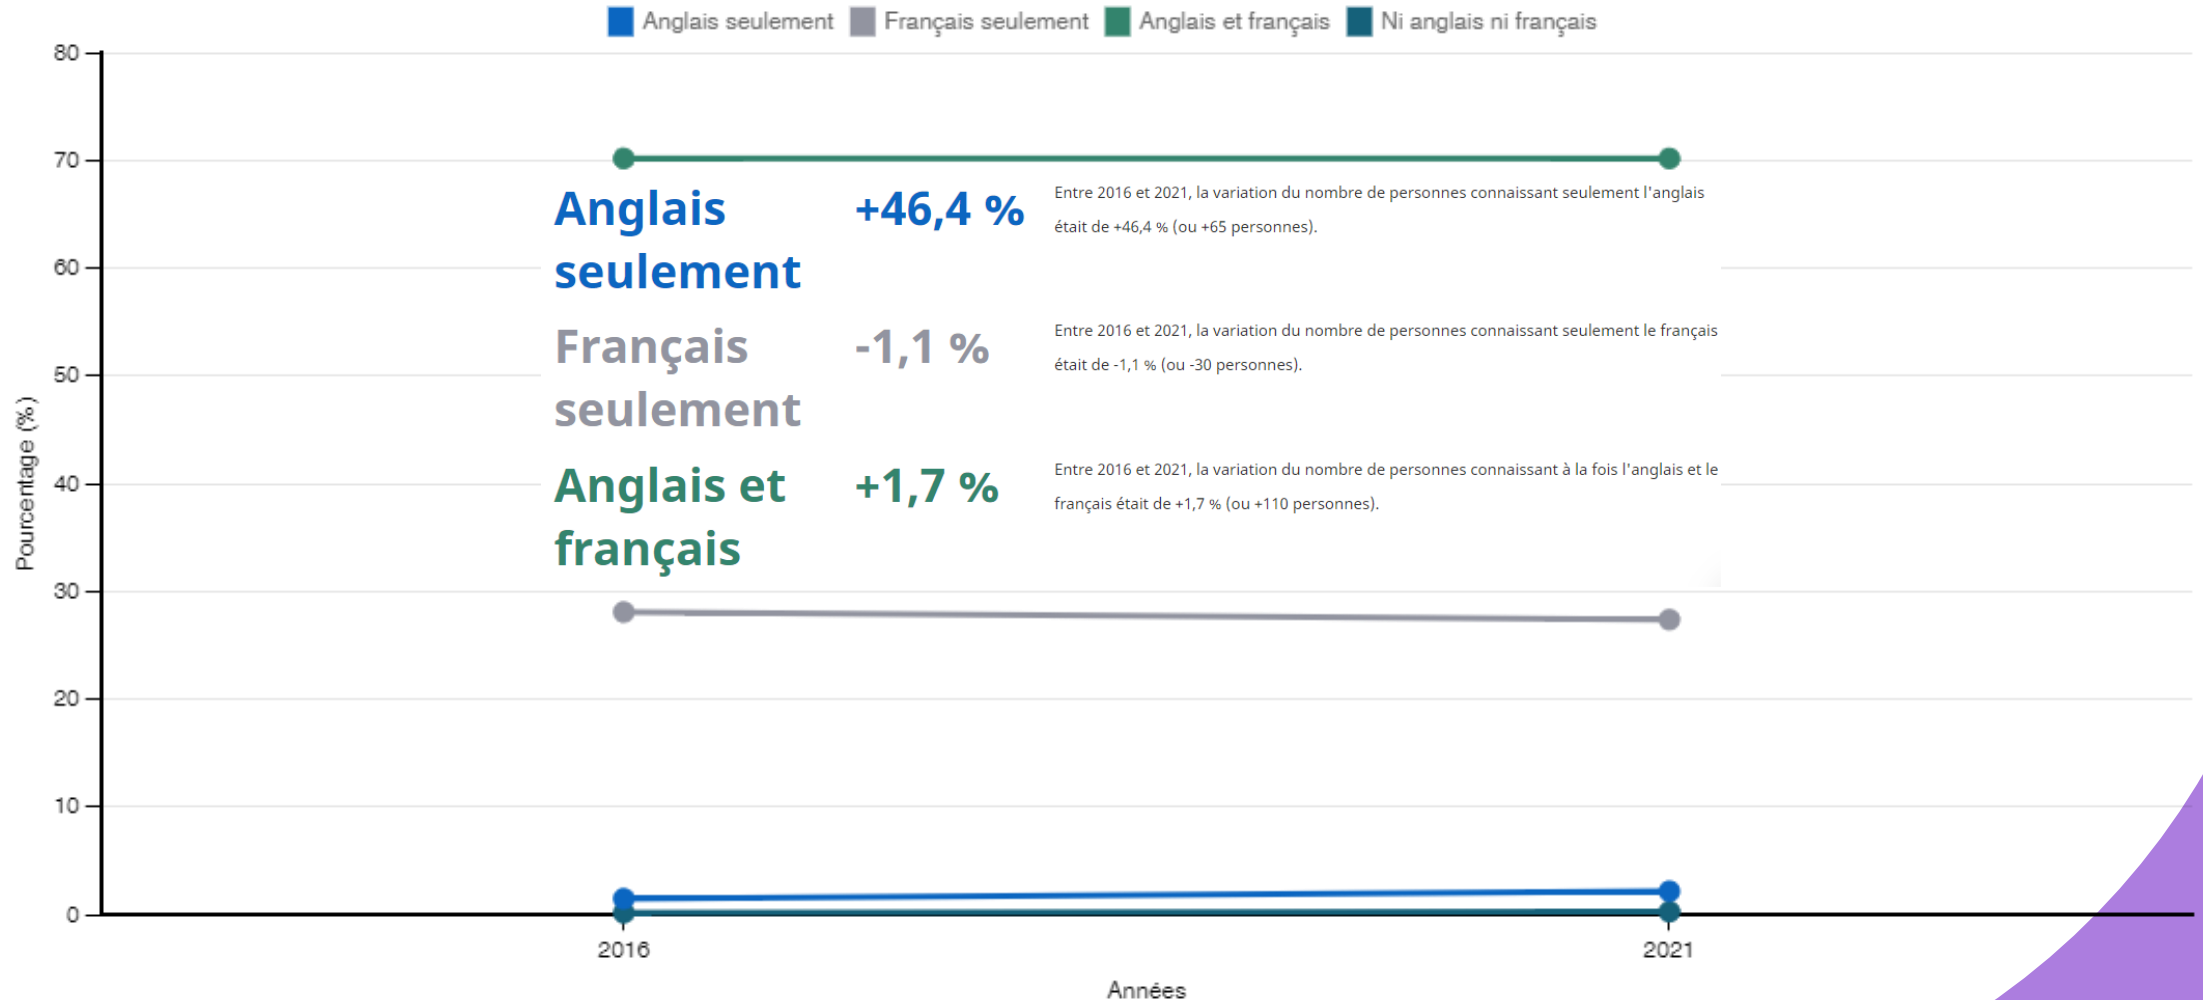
Anglais seulement Français seulement Anglais et français Ni anglais ni français

80
70
60
50
40
30
20
10
0

Pourcentage (%)

Anglais seulement +46,4 % Entre 2016 et 2021, la variation du nombre de personnes connaissant seulement l'anglais était de +46,4 % (ou +65 personnes).

Français seulement -1,1 % Entre 2016 et 2021, la variation du nombre de personnes connaissant seulement le français était de -1,1 % (ou -30 personnes).

Anglais et français +1,7 % Entre 2016 et 2021, la variation du nombre de personnes connaissant à la fois l'anglais et le français était de +1,7 % (ou +110 personnes).

2016
2021
Années